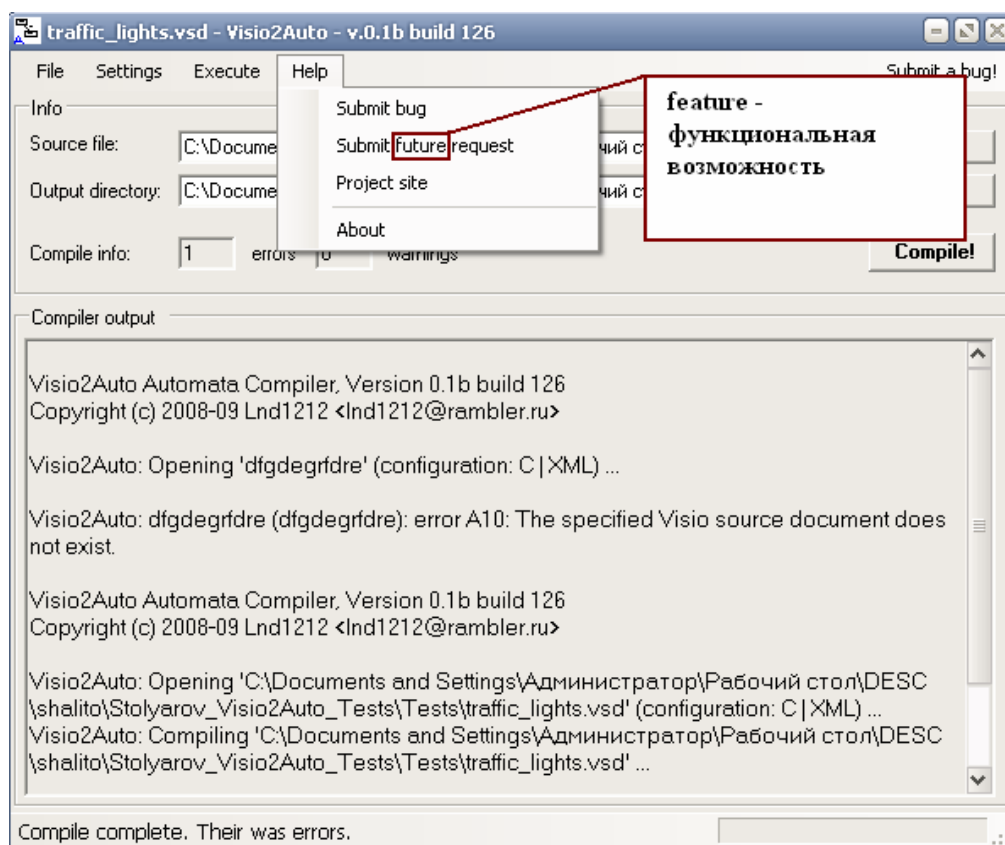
traffic_lights.vsd - Visio2Auto - v.0.1b build 126

File Settings Execute Help

Submit a bug!

Info

Source file: C:\Docume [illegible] чий ст

Output directory: C:\Docume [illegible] чий ст

Compile info: 1 errors 0 warnings

Compile!

Submit bug
Submit future request
Project site
About

feature - функциональная возможность

Compiler output

Visio2Auto Automata Compiler, Version 0.1b build 126
Copyright (c) 2008-09 Lnd1212 <lnd1212@rambler.ru>

Visio2Auto: Opening 'dfgdegrfdre' (configuration: C|XML) ...

Visio2Auto: dfgdegrfdre (dfgdegrfdre): error A10: The specified Visio source document does not exist.

Visio2Auto Automata Compiler, Version 0.1b build 126
Copyright (c) 2008-09 Lnd1212 <lnd1212@rambler.ru>

Visio2Auto: Opening 'C:\Documents and Settings\Администратор\Рабочий стол\DESC\shalito\Stolyarov_Visio2Auto_Tests\Tests\traffic_lights.vsd' (configuration: C|XML) ...
Visio2Auto: Compiling 'C:\Documents and Settings\Администратор\Рабочий стол\DESC\shalito\Stolyarov_Visio2Auto_Tests\Tests\traffic_lights.vsd' ...

Compile complete. Their was errors.